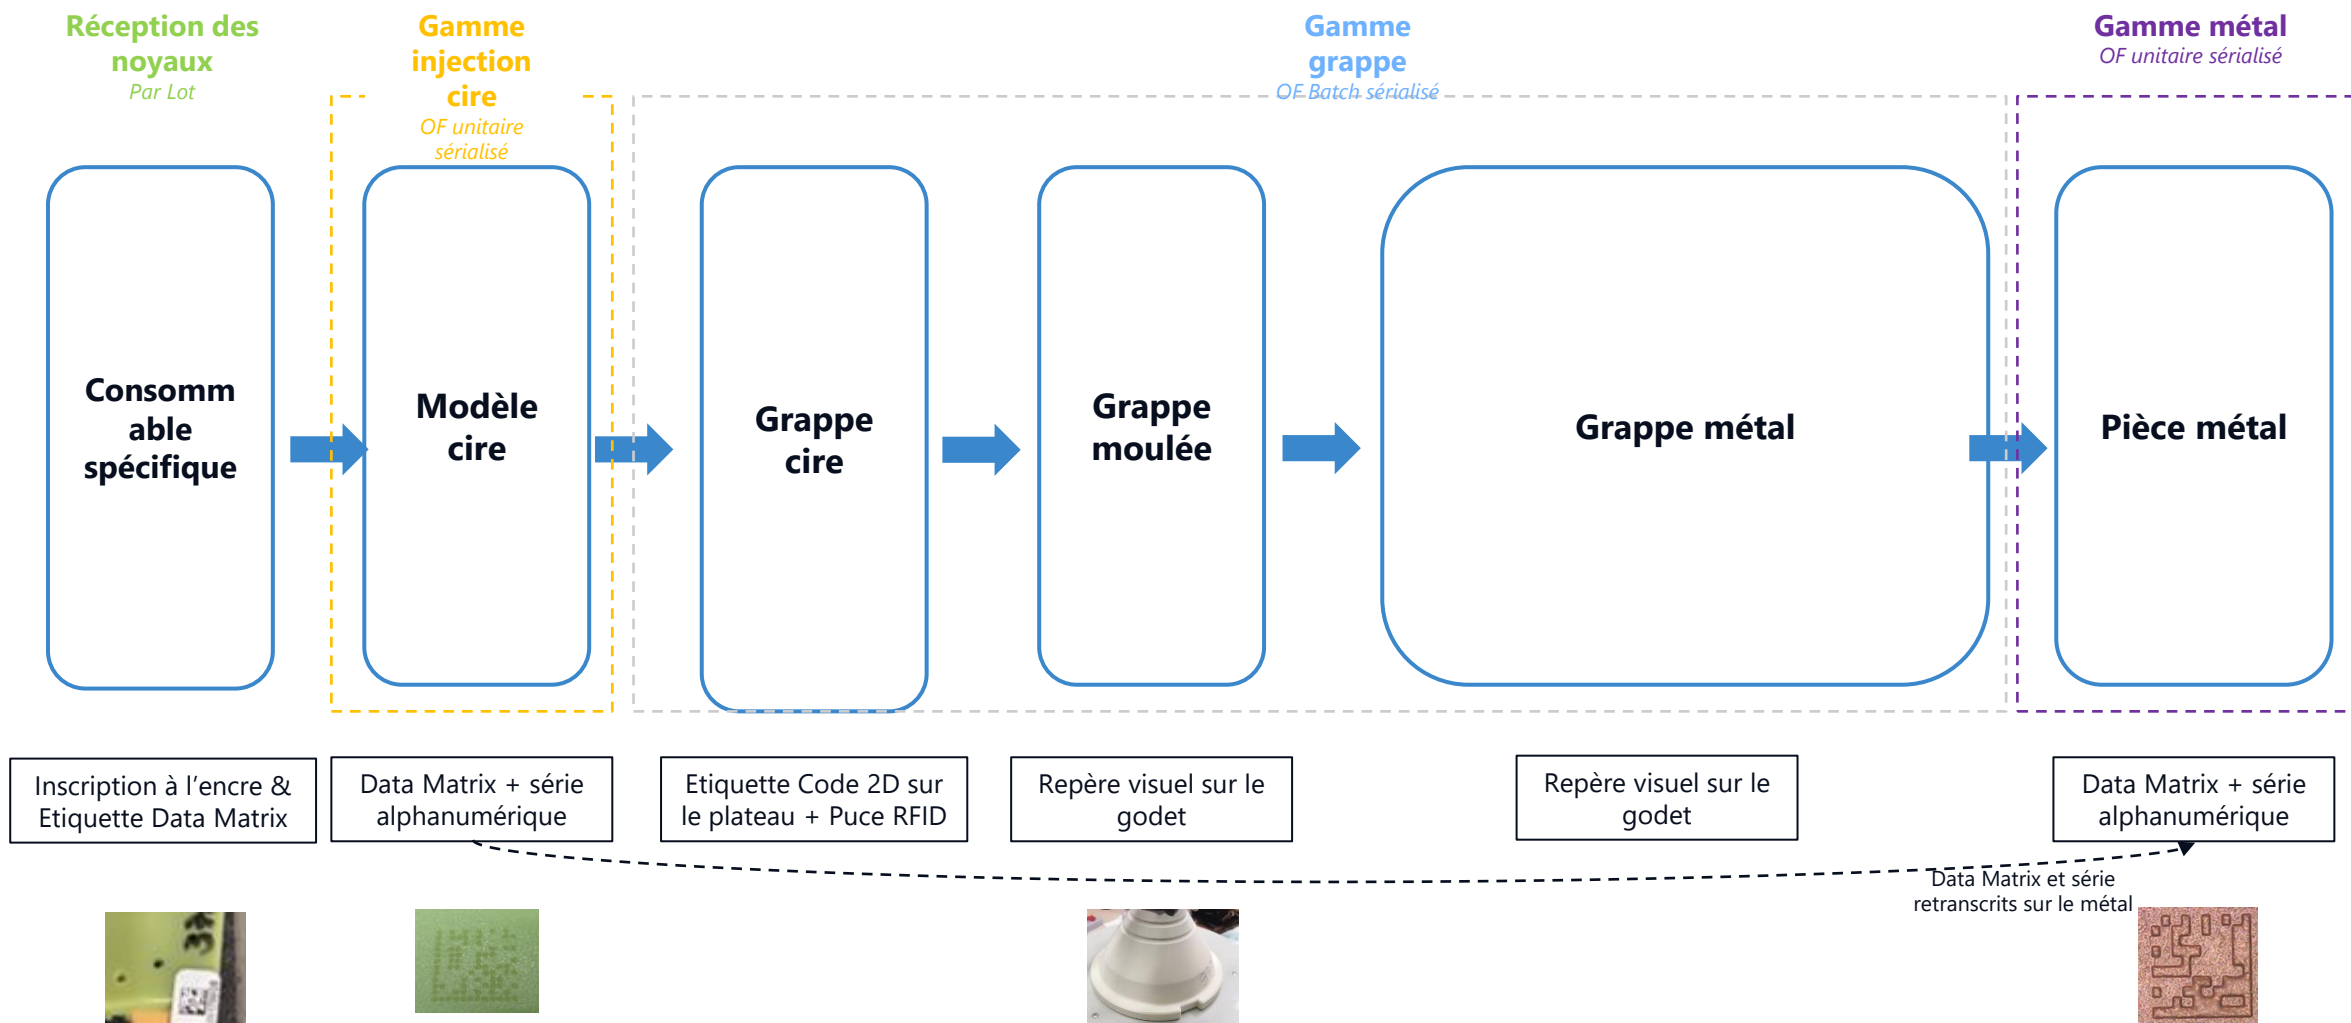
Réception des noyaux
Par Lot

Gamme injection cire
OF unitaire sérialisé

Gamme grappe
OF Batch sérialisé

Gamme métal
OF unitaire sérialisé

Consommable spécifique

Modèle cire

Grappe cire

Grappe moulée

Grappe métal

Pièce métal

Inscription à l'encre & Etiquette Data Matrix

Data Matrix + série alphanumérique

Etiquette Code 2D sur le plateau + Puce RFID

Repère visuel sur le godet

Repère visuel sur le godet

Data Matrix + série alphanumérique

Data Matrix et série retranscrits sur le métal